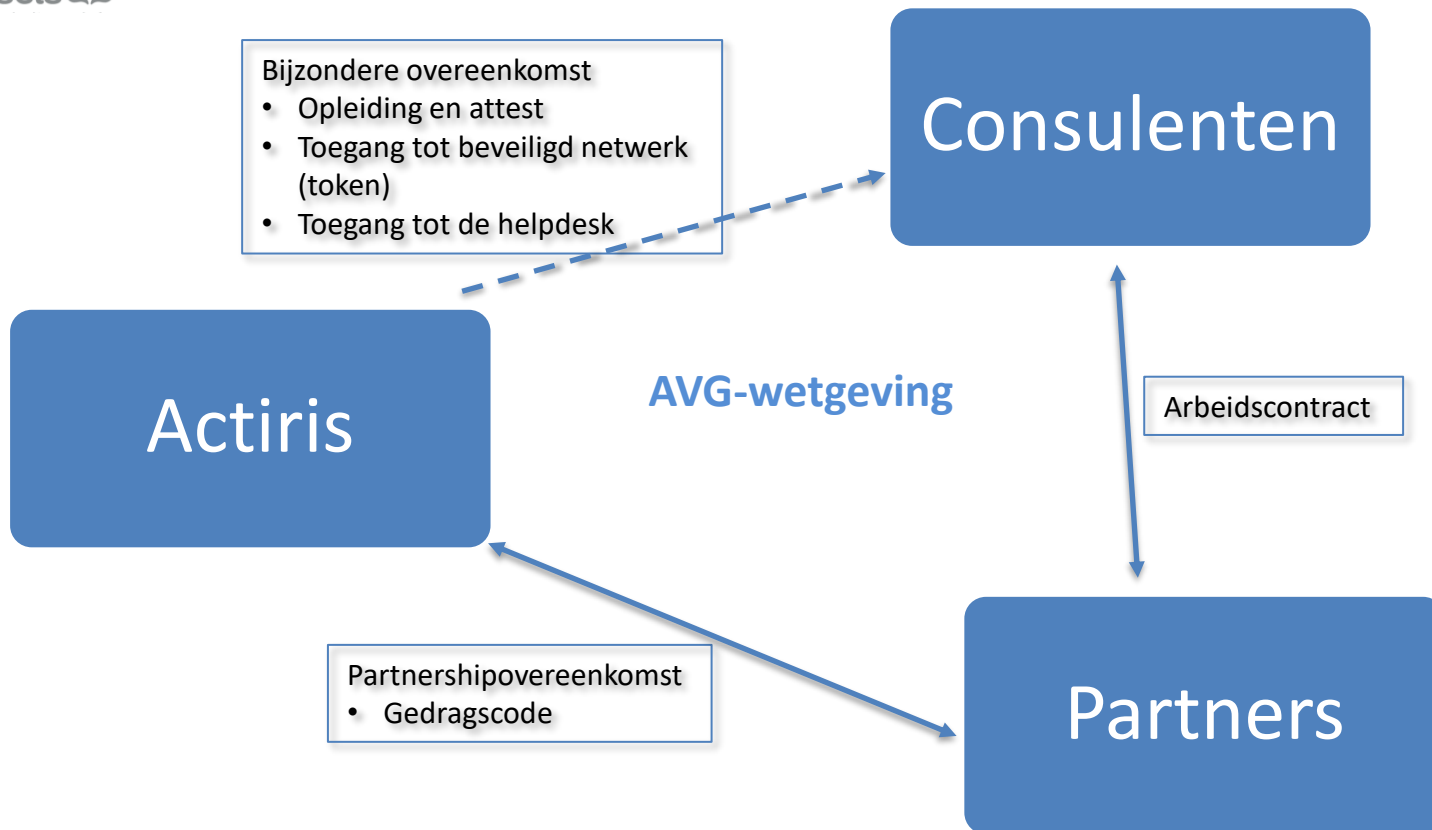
Bijzondere overeenkomst
• Opleiding en attest
• Toegang tot beveiligd netwerk (token)
• Toegang tot de helpdesk

Consulenten

Actiris

AVG-wetgeving

Arbeidscontract

Partnershipovereenkomst
• Gedragscode

Partners